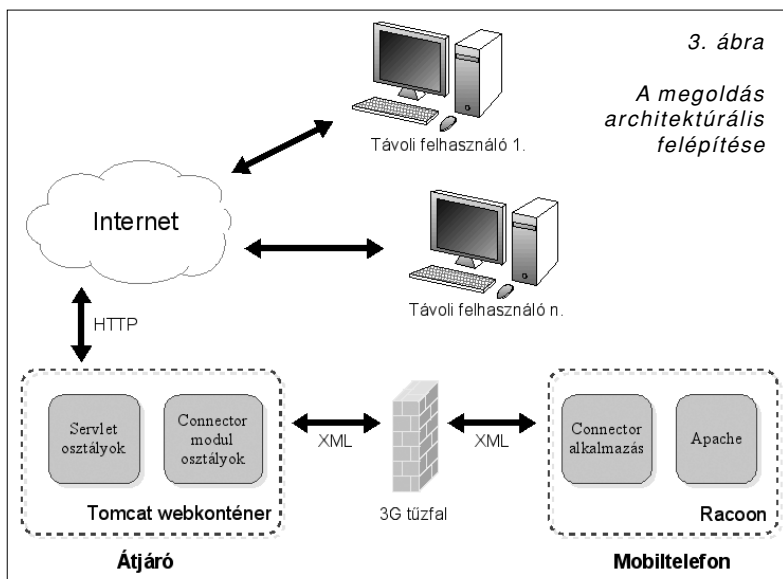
3. ábra

A megoldás architektúrális felépítése

Távoli felhasználó 1.

Internet

Távoli felhasználó n.

HTTP

Servlet osztályok

Connector modul osztályok

Tomcat webkonténer

XML

3G tűzfal

XML

Connector alkalmazás

Apache

Racoon

Átjáró

Mobiltelefon